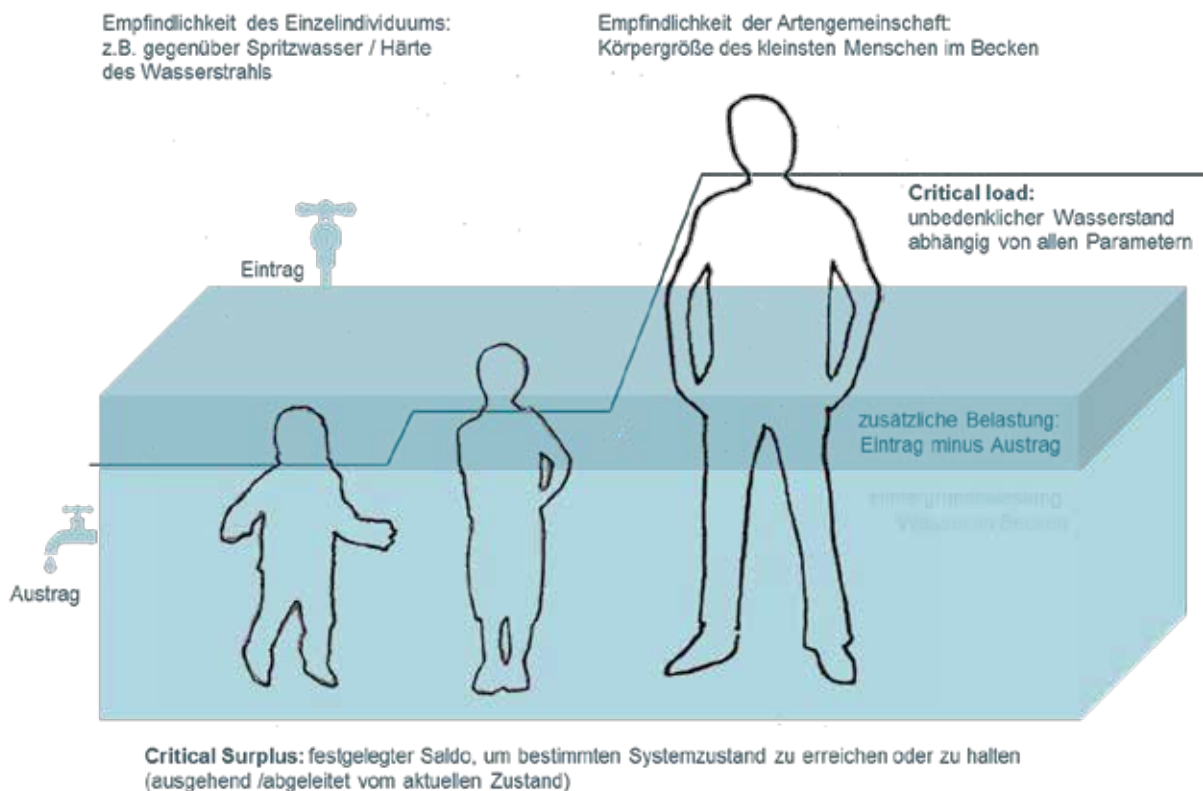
Empfindlichkeit des Einzelindividuums: z.B. gegenüber Spritzwasser / Härte des Wasserstrahls

Empfindlichkeit der Artengemeinschaft: Körpergröße des kleinsten Menschen im Becken

Critical load: unbedenklicher Wasserstand abhängig von allen Parametern

Eintrag

zusätzliche Belastung: Eintrag minus Austrag

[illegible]

Austrag

Critical Surplus: festgelegter Saldo, um bestimmten Systemzustand zu erreichen oder zu halten (ausgehend /abgeleitet vom aktuellen Zustand)